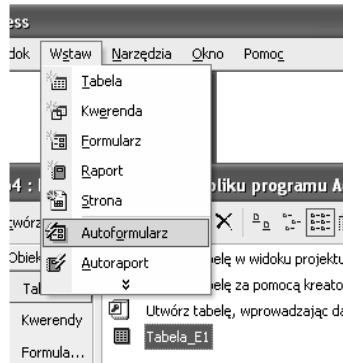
ess
dok Wstaw Narzędzia Okno Pomoc
Tabela
Kwerenda
Formularz
Raport
Strona
Autoformularz
Autoraport
4 : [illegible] pliku programu A
worz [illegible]
Obiek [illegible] elę w widoku projektu
Tal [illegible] elę za pomocą kreato
Kwerendy
Utwórz tabelę, wprowadzając da
Formula...
Tabela_E1